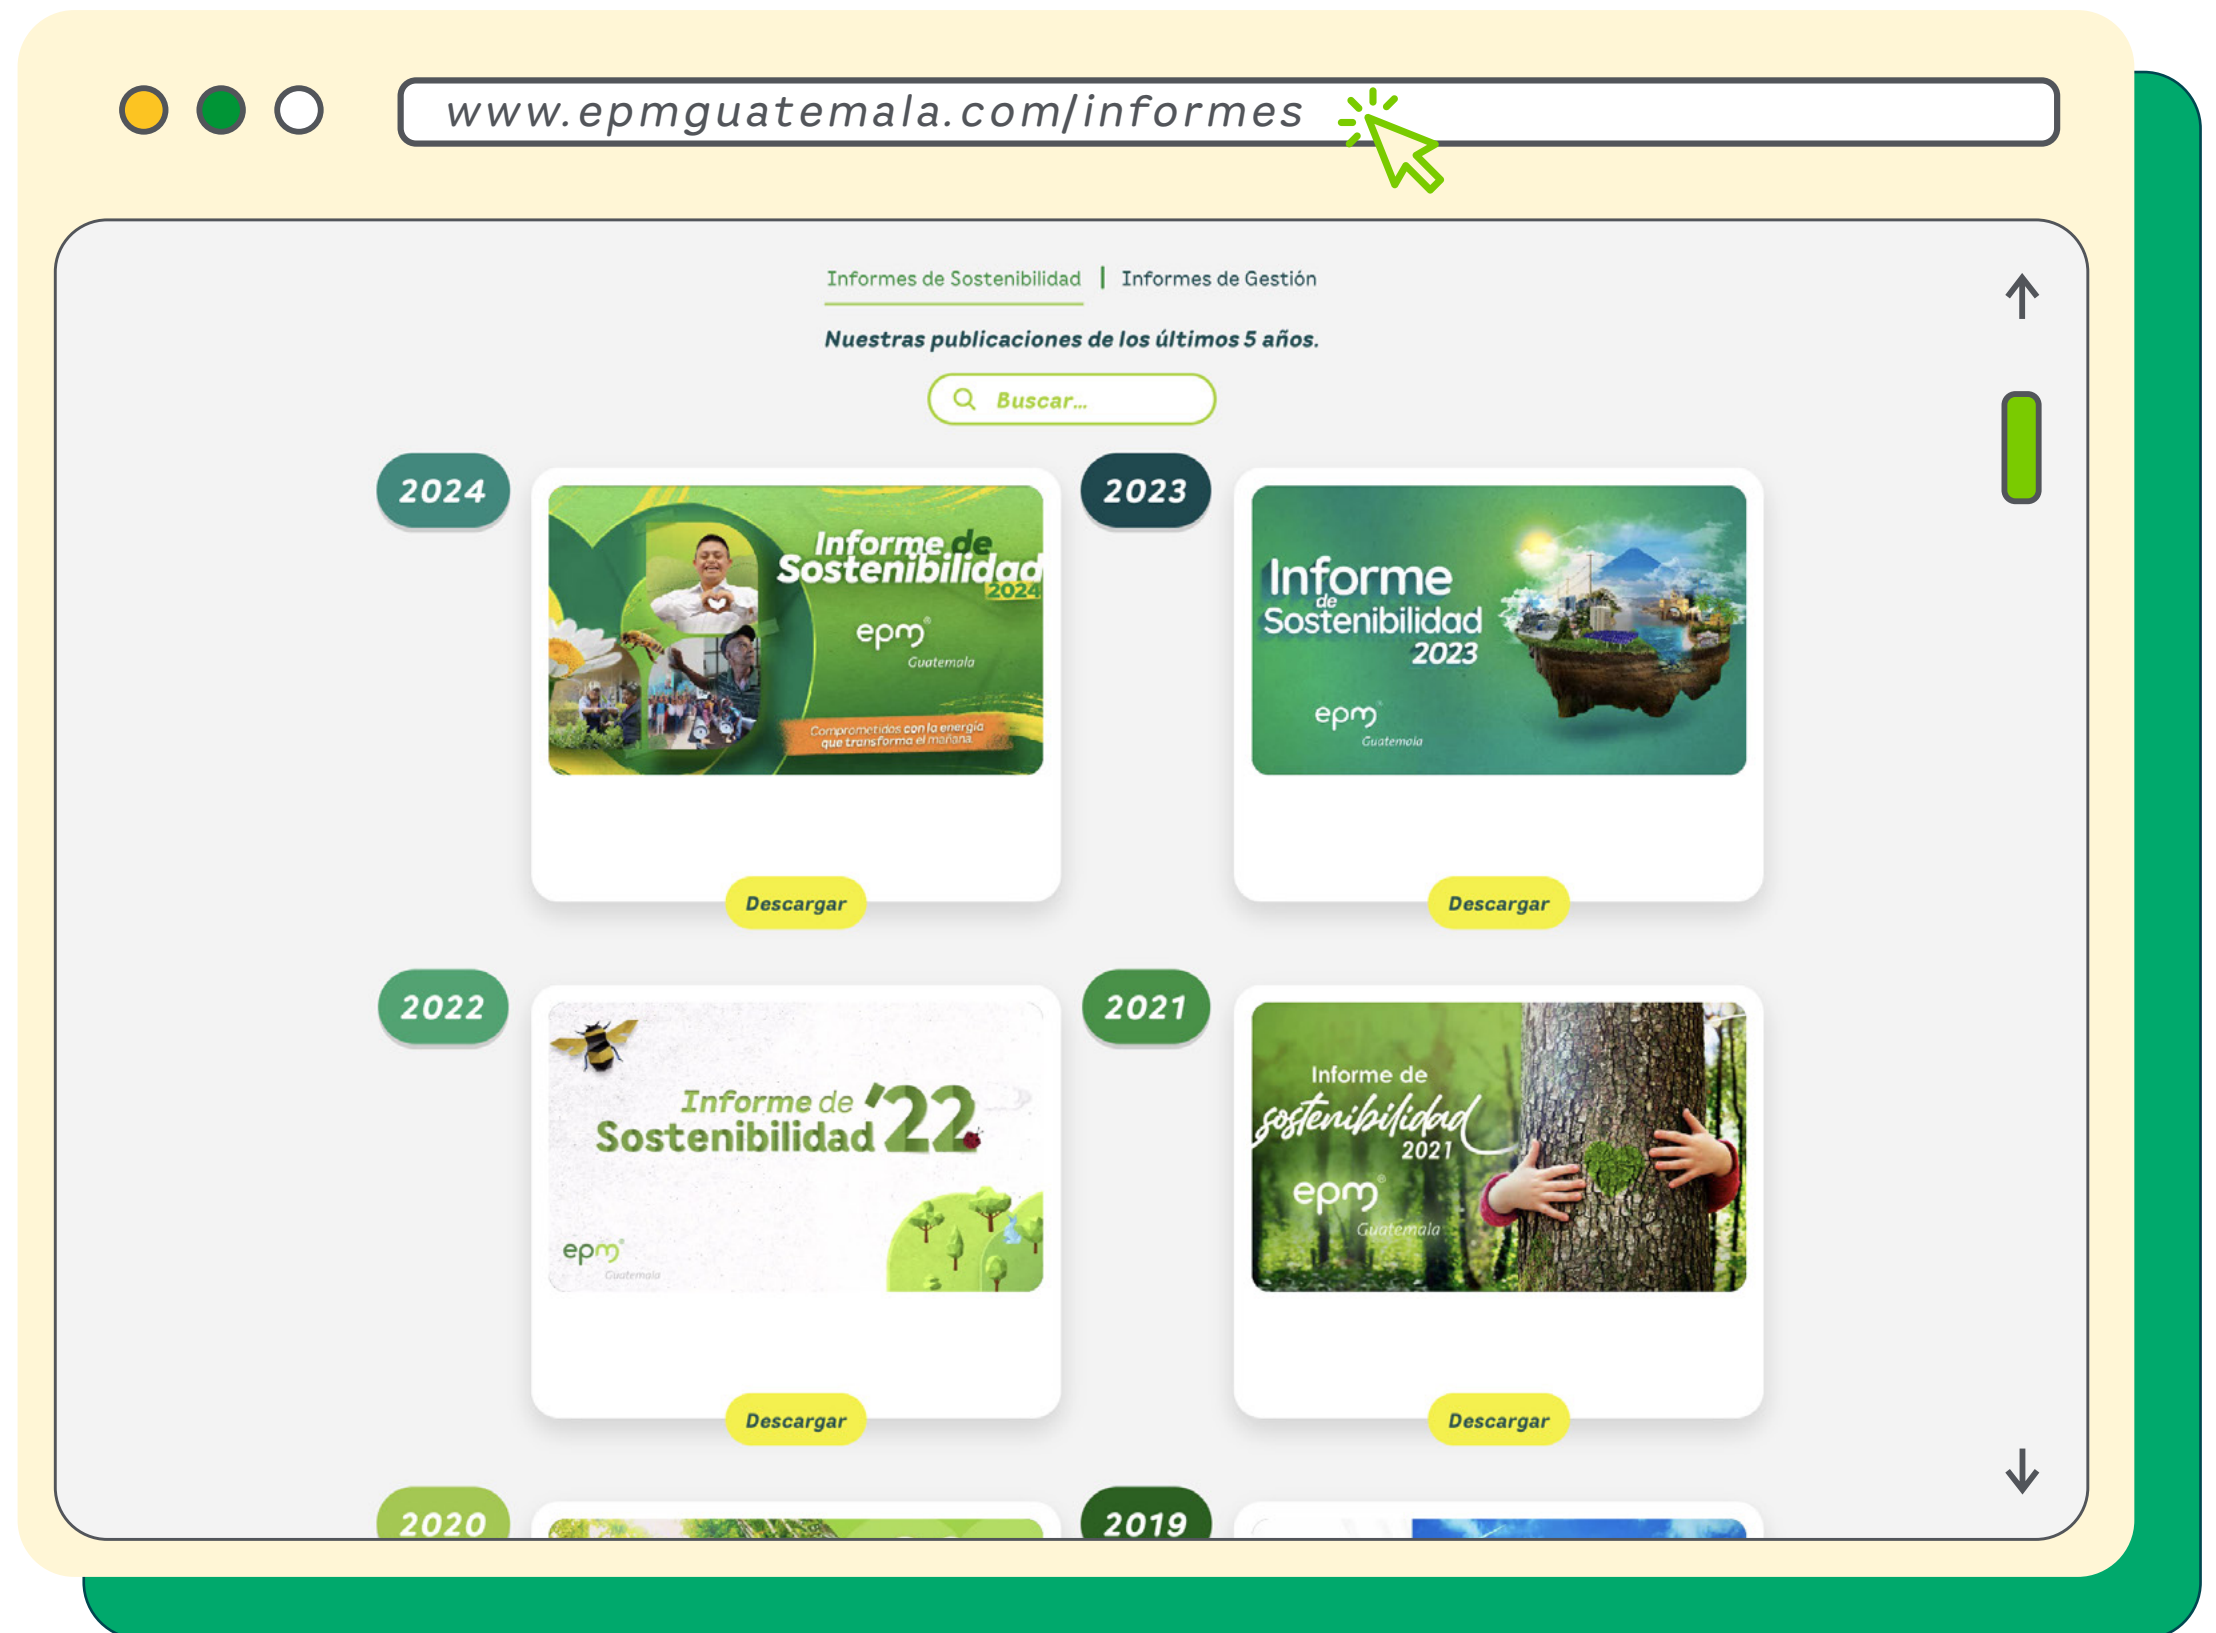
www.epmguatemala.com/informes

Informes de Sostenibilidad | Informes de Gestión

Nuestras publicaciones de los últimos 5 años.

Buscar...

2024

Informe de Sostenibilidad 2024

epm Guatemala

Comprometidos con la energía que transforma el mañana

Descargar

2023

Informe de Sostenibilidad 2023

epm Guatemala

Descargar

2022

Informe de Sostenibilidad '22

epm Guatemala

Descargar

2021

Informe de sostenibilidad 2021

epm Guatemala

Descargar

2020

2019